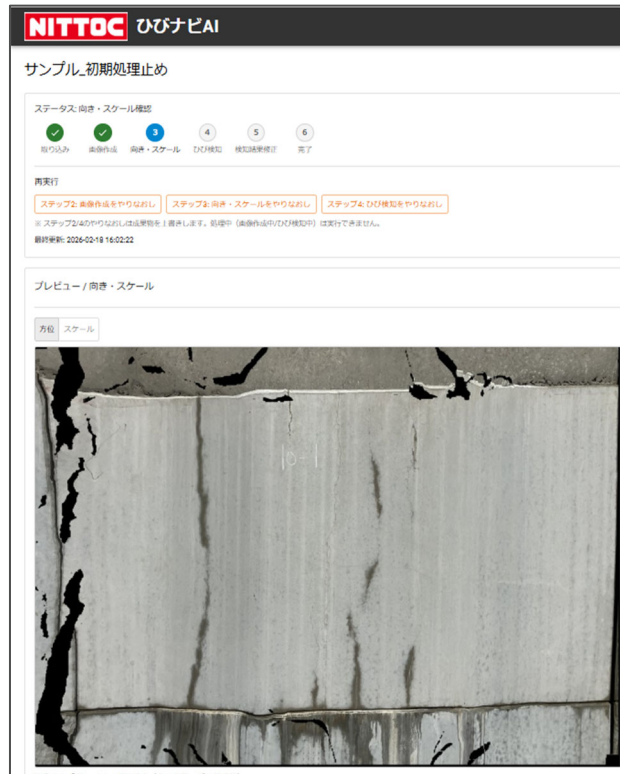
NITTOC ひびナビAI

サンプル_初期処理止め

ステータス: 向き・スケール確認

取り込み 画像作成 3 向き・スケール 4 ひび検知 5 検知結果検討 6 完了

再実行

ステップ2: 画像作成をやりなおし ステップ3: 向き・スケールをやりなおし ステップ4: ひび検知をやりなおし

※ ステップ2/4のやりなおしは成果物を上書きします。処理中（画像作成中/ひび検知中）は実行できません。

最終更新: 2026-02-18 16:02:22

プレビュー / 向き・スケール

方位 スケール

16-1